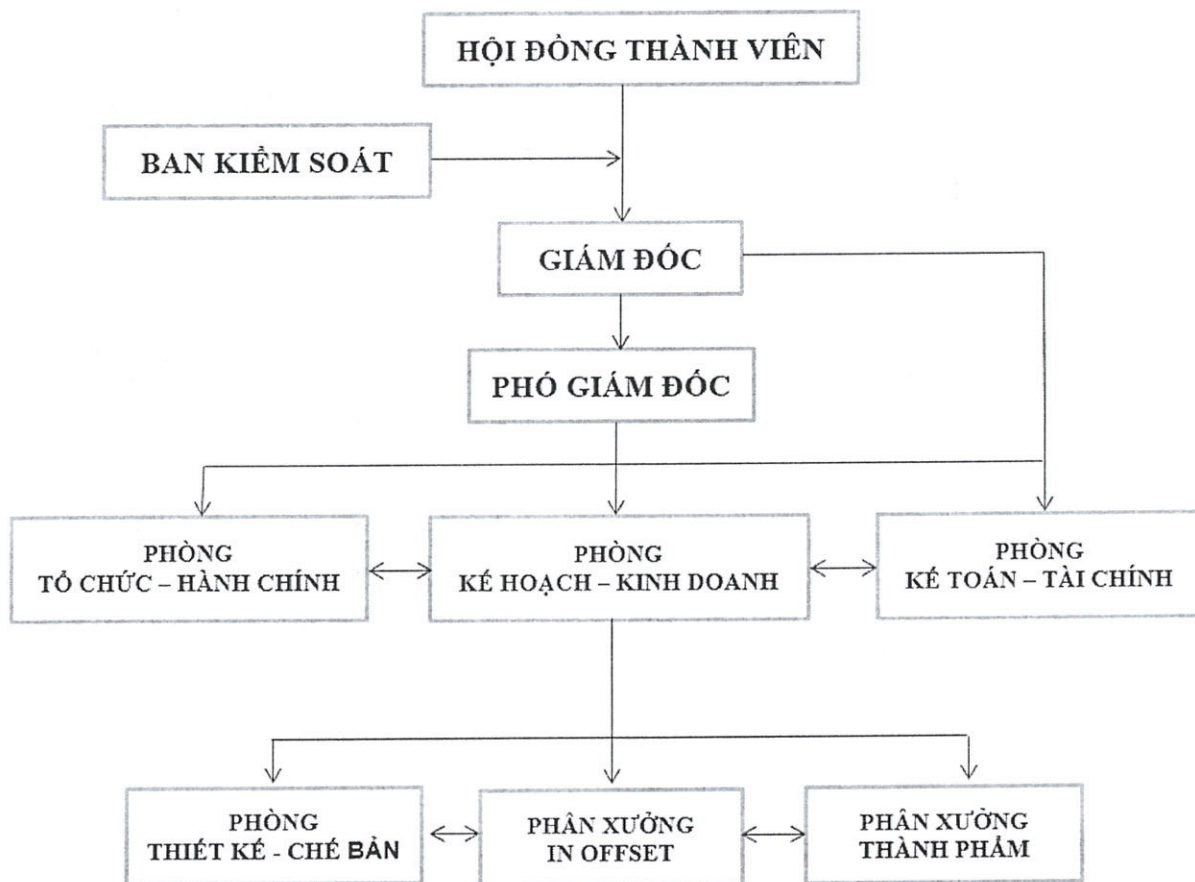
HỘI ĐỒNG THÀNH VIÊN

BAN KIỂM SOÁT

GIÁM ĐỐC

PHÓ GIÁM ĐỐC

PHÒNG
TỔ CHỨC – HÀNH CHÍNH

PHÒNG
KẾ HOẠCH – KINH DOANH

PHÒNG
KẾ TOÁN – TÀI CHÍNH

PHÒNG
THIẾT KẾ - CHẾ BẢN

PHÂN XƯỞNG
IN OFFSET

PHÂN XƯỞNG
THÀNH PHẨM